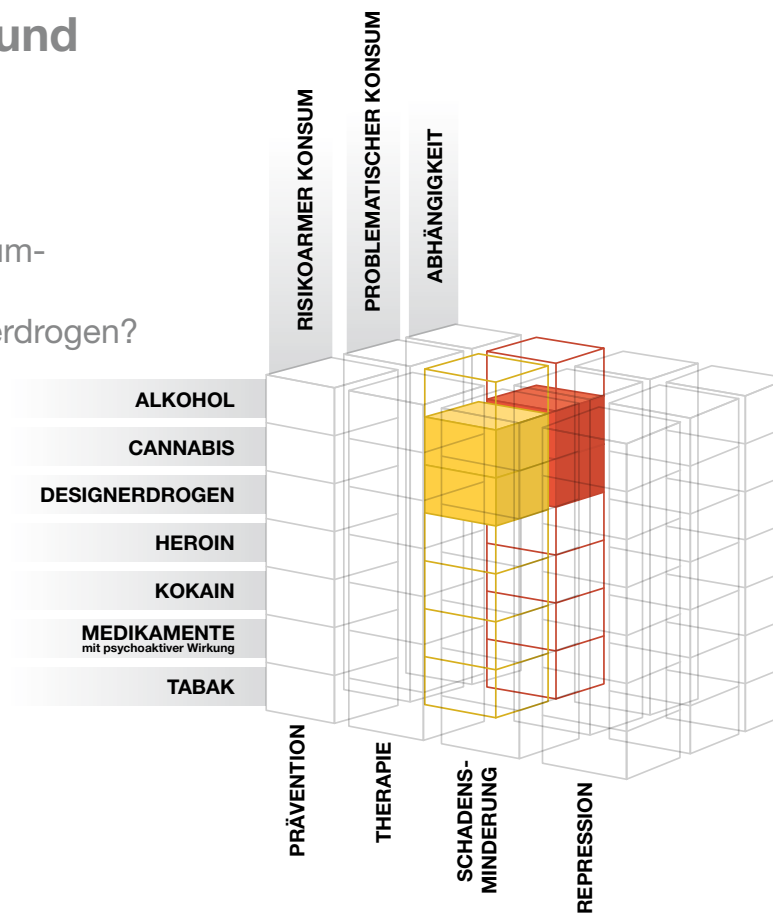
und

um-

erdrogen?

RISIKOARMER KONSUM

PROBLEMATISCHER KONSUM

ABHÄNGIGKEIT

ALKOHOL

CANNABIS

DESIGNERDROGEN

HEROIN

KOKAIN

MEDIKAMENTE
mit psychoaktiver Wirkung

TABAK

PRÄVENTION

THERAPIE

SCHADENS-MINDERUNG

REPRESSION